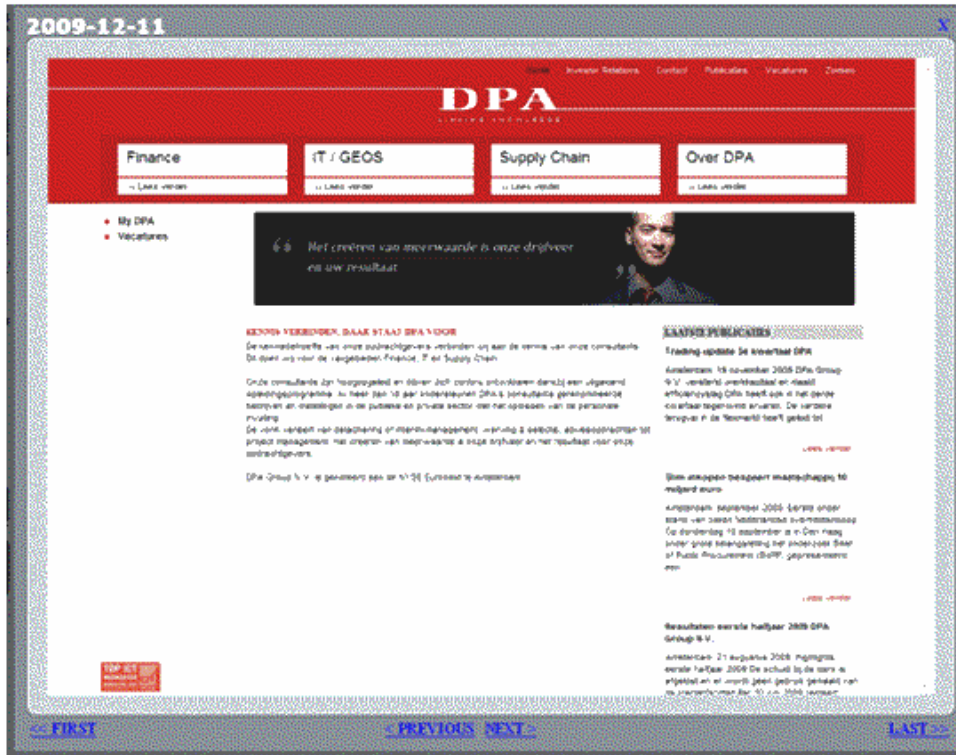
2009-12-11

X

Home Investor Relations Contact Publicaties Vacatures Zoeken

DPA

Finance
» Lees verder

IT / GEOS
» Lees verder

Supply Chain
» Lees verder

Over DPA
» Lees verder

My DPA
Vacatures

Het creëren van meerwaarde is onze drijfveer en uw resultaat

KENNIS VERBINDEN, DAAR STAAT DPA VOOR

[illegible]

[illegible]

DPA Group N.V. is genoteerd aan de NYSE Euronext te Amsterdam.

LAATSTE PUBLICATIES

Trading update 3e kwartaal DPA

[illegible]

Lees verder

Slim inkopen bespaart maatschappij 10 miljard euro

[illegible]

Lees verder

Resultaten eerste halfjaar 2009 DPA Group N.V.

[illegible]

<< FIRST

< PREVIOUS NEXT >

LAST >>